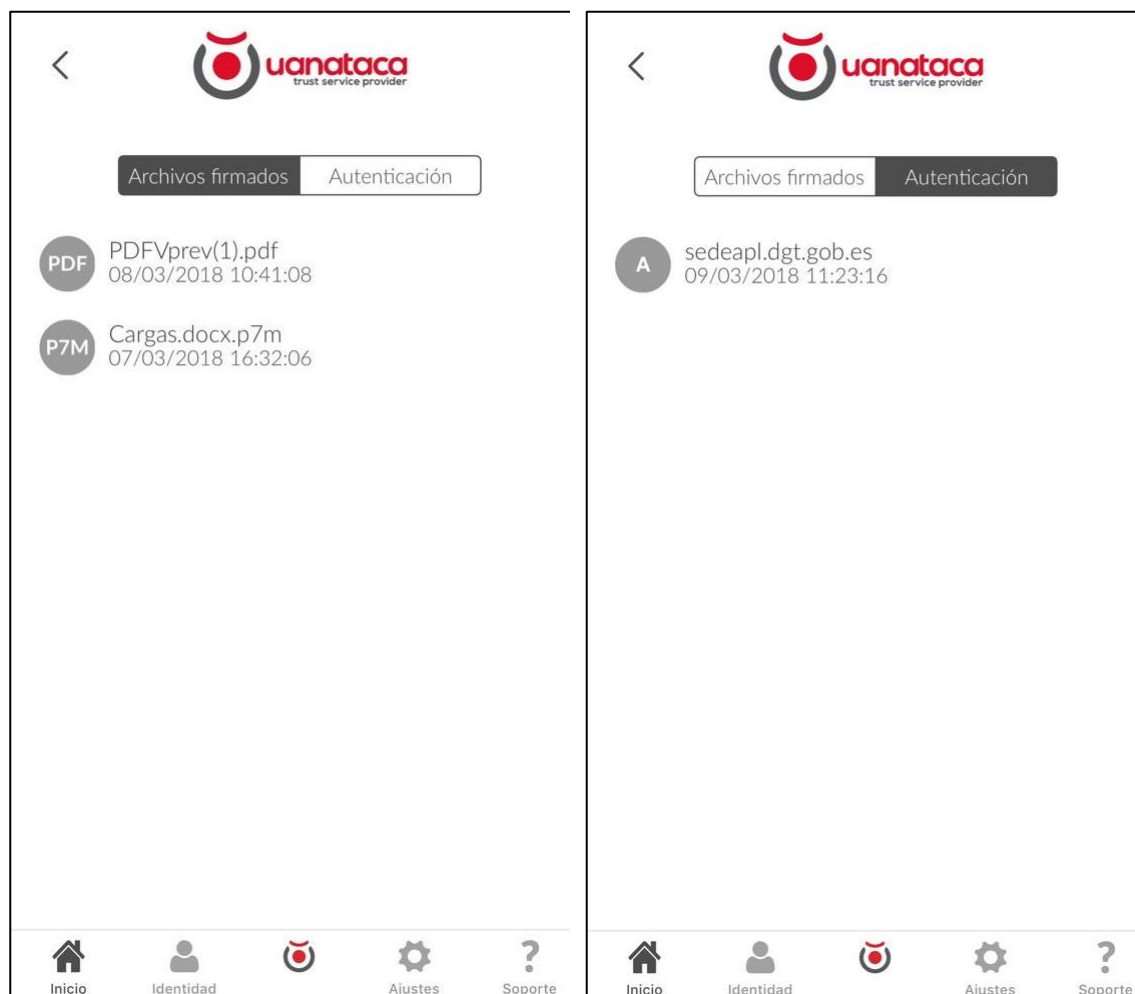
uanataca
trust service provider

Archivos firmados | Autenticación

PDF PDFVprev(1).pdf
08/03/2018 10:41:08

P7M Cargas.docx.p7m
07/03/2018 16:32:06

Inicio Identidad Ajustes Soporte

uanataca
trust service provider

Archivos firmados | Autenticación

A sedeapl.dgt.gob.es
09/03/2018 11:23:16

Inicio Identidad Ajustes Soporte